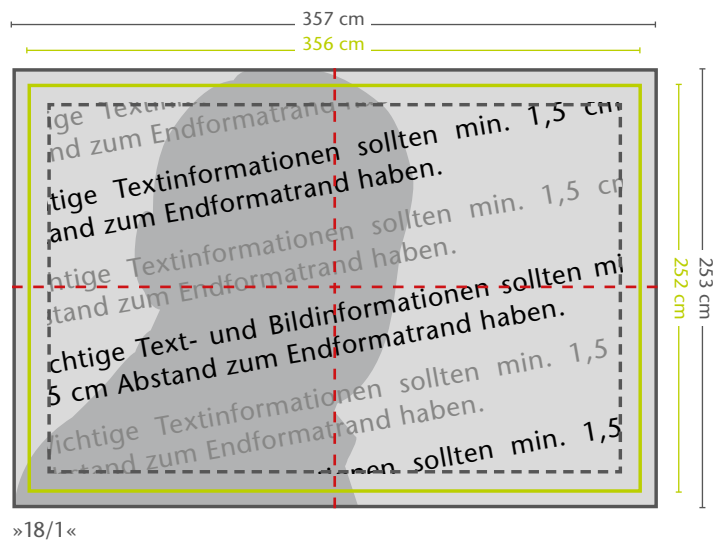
357 cm

356 cm

253 cm

252 cm

ige Textin
nd zum Endformatrand

tige Textinformationen sollten min. 1,5 cm
and zum Endformatrand haben.

ntige Textinformationen sollten min. 1,5 cr
tand zum Endformatrand haben.

chtige Text- und Bildinformationen sollten mi
5 cm Abstand zum Endformatrand haben.

ichtige Textinformationen sollten min. 1,5
bstand zum Endformatrand haben.

nen sollten min. 1,5

»18/1«